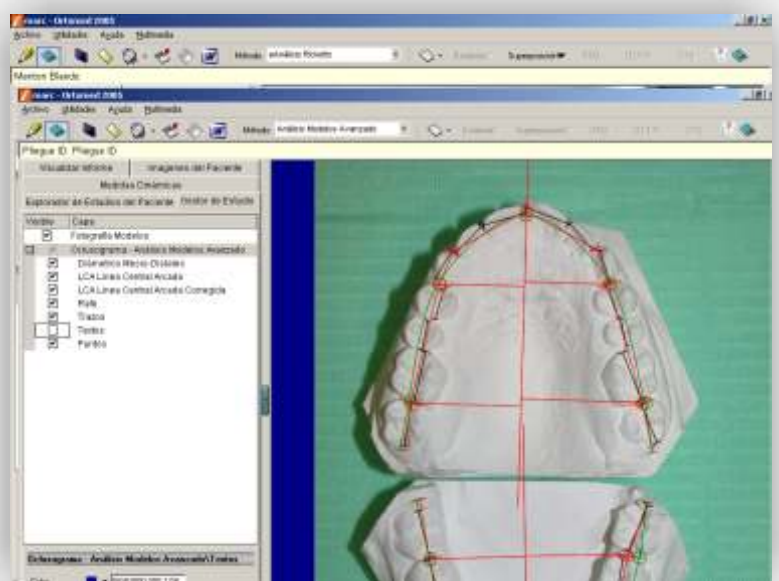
nemo - Ortomed 2005
Archivo Utilidades Ayuda Multimedia
Método: Análisis Bolton
Superponer
Mentos Blando

nemo - Ortomed 2005
Archivo Utilidades Ayuda Multimedia
Método: Análisis Modelos Avanzado
Superponer
Pliegue ID Pliegue ID

Visualizar informe
Imágenes del Paciente
Modelos Cefálicos
Explorador de Estudios del Paciente
Gestor de Estudio
Visible
Capa
Fotografía Modelos
Ortodiagrama - Análisis Modelos Avanzado
Diámetros Mesio-Distales
LCA Línea Central Arcada
LCA Línea Central Arcada Corregida
Rafe
Trazos
Textos
Puntos

Ortodiagrama - Análisis Modelos Avanzado\Textos
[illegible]